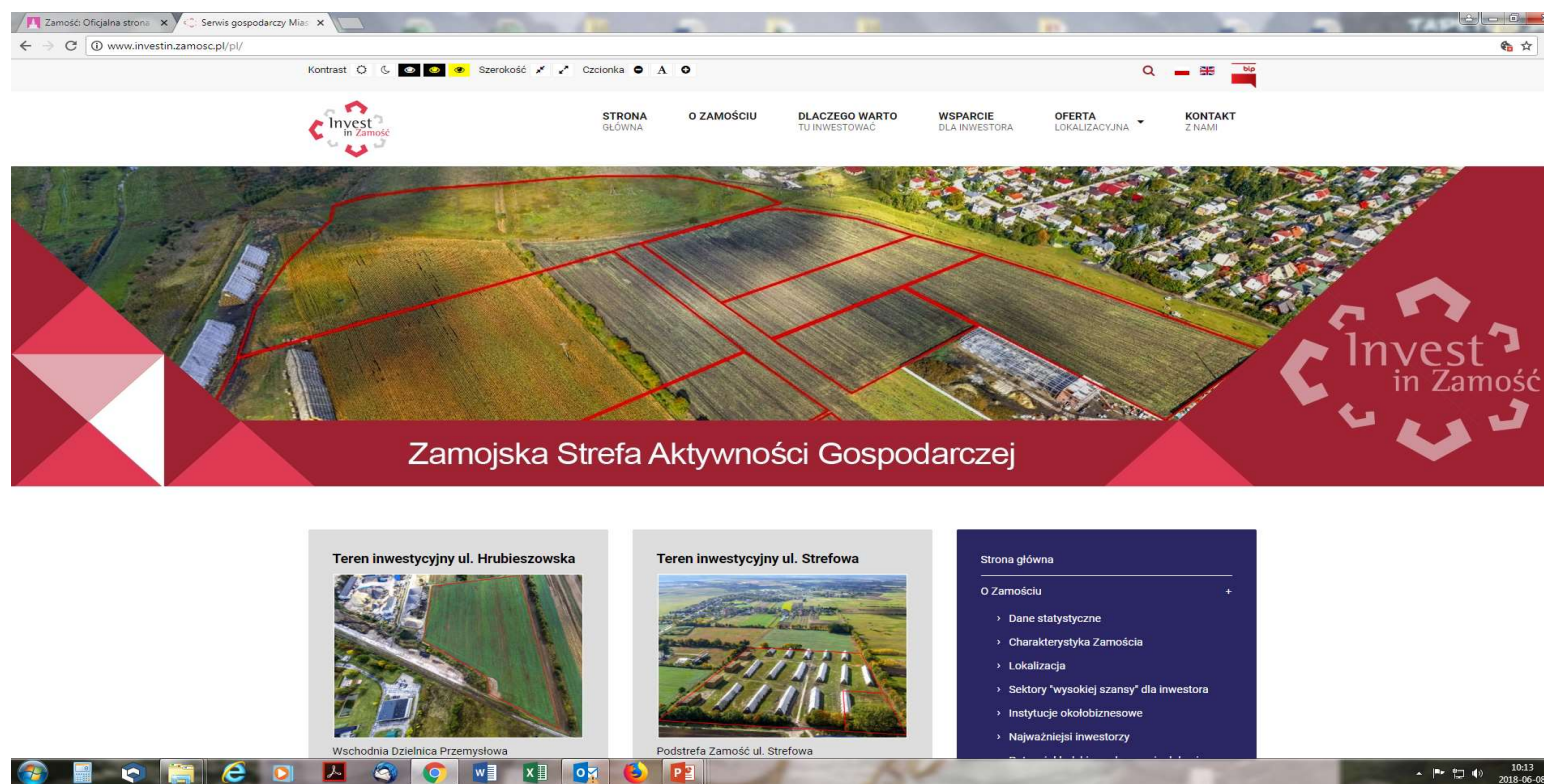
Zamość: Oficjalna strona × Serwis gospodarczy Mias ×

www.investin.zamosc.pl/pl/

Kontrast Szerokość Czcionka A

bip

Invest in Zamość

STRONA GŁÓWNA
O ZAMOŚCIU
DLACZEGO WARTO TU INWESTOWAĆ
WSPARCIE DLA INWESTORA
OFERTA LOKALIZACYJNA
KONTAKT Z NAMI

Invest in Zamość

Zamojska Strefa Aktywności Gospodarczej

Teren inwestycyjny ul. Hrubieszowska

Wschodnia Dzielnica Przemysłowa

Teren inwestycyjny ul. Strefowa

Podstrefa Zamość ul. Strefowa

Strona główna
O Zamościu +
› Dane statystyczne
› Charakterystyka Zamościa
› Lokalizacja
› Sektory "wysokiej szansy" dla inwestora
› Instytucje okołobiznesowe
› Najważniejsi inwestorzy
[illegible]

10:13
2018-06-08